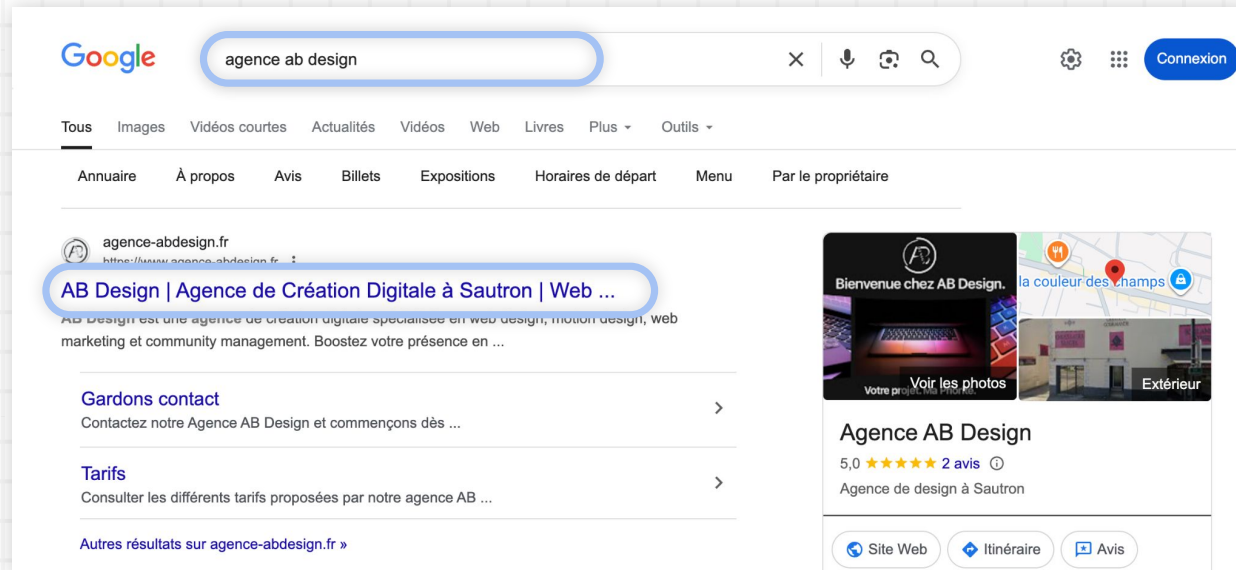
Google

agence ab design

Connexion

Tous Images Vidéos courtes Actualités Vidéos Web Livres Plus Outils

Annuaire À propos Avis Billets Expositions Horaires de départ Menu Par le propriétaire

agence-abdesign.fr
https://www.agence-abdesign.fr

AB Design | Agence de Création Digitale à Sautron | Web ...

AB Design est une agence de création digitale spécialisée en web design, motion design, web marketing et community management. Boostez votre présence en ...

Gardons contact
Contactez notre Agence AB Design et commençons dès ...

Tarifs
Consulter les différents tarifs proposées par notre agence AB ...

Autres résultats sur agence-abdesign.fr »

Bienvenue chez AB Design.

Votre projet. Ma Priorité.

Voir les photos

la couleur des champs

Extérieur

Agence AB Design

5,0 ★★★★★ 2 avis

Agence de design à Sautron

Site Web Itinéraire Avis